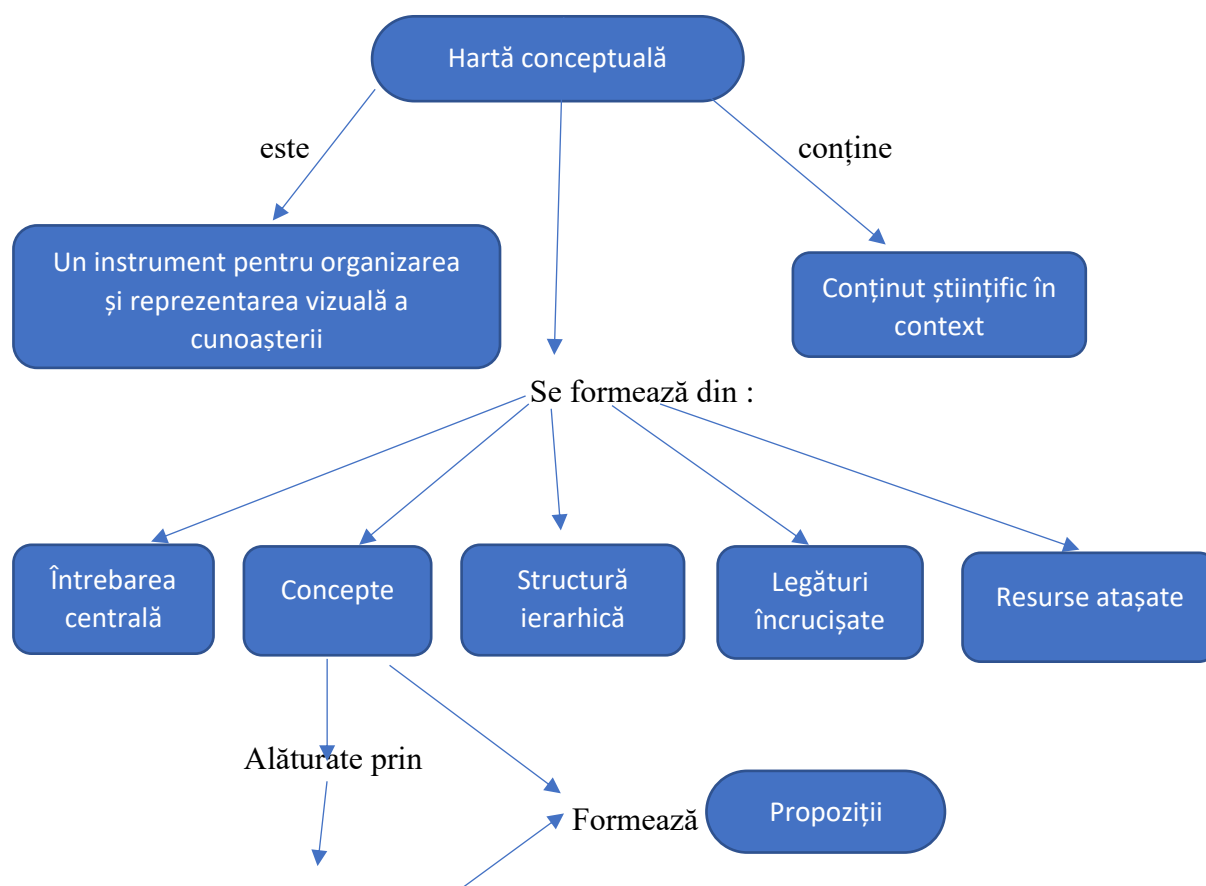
Hartă conceptuală

este

conține

Un instrument pentru organizarea și reprezentarea vizuală a cunoașterii

Conținut științific în context

Se formează din :

Întrebarea centrală

Concepte

Structură ierarhică

Legături încrucișate

Resurse atașate

Alăturate prin

Formează

Propoziții